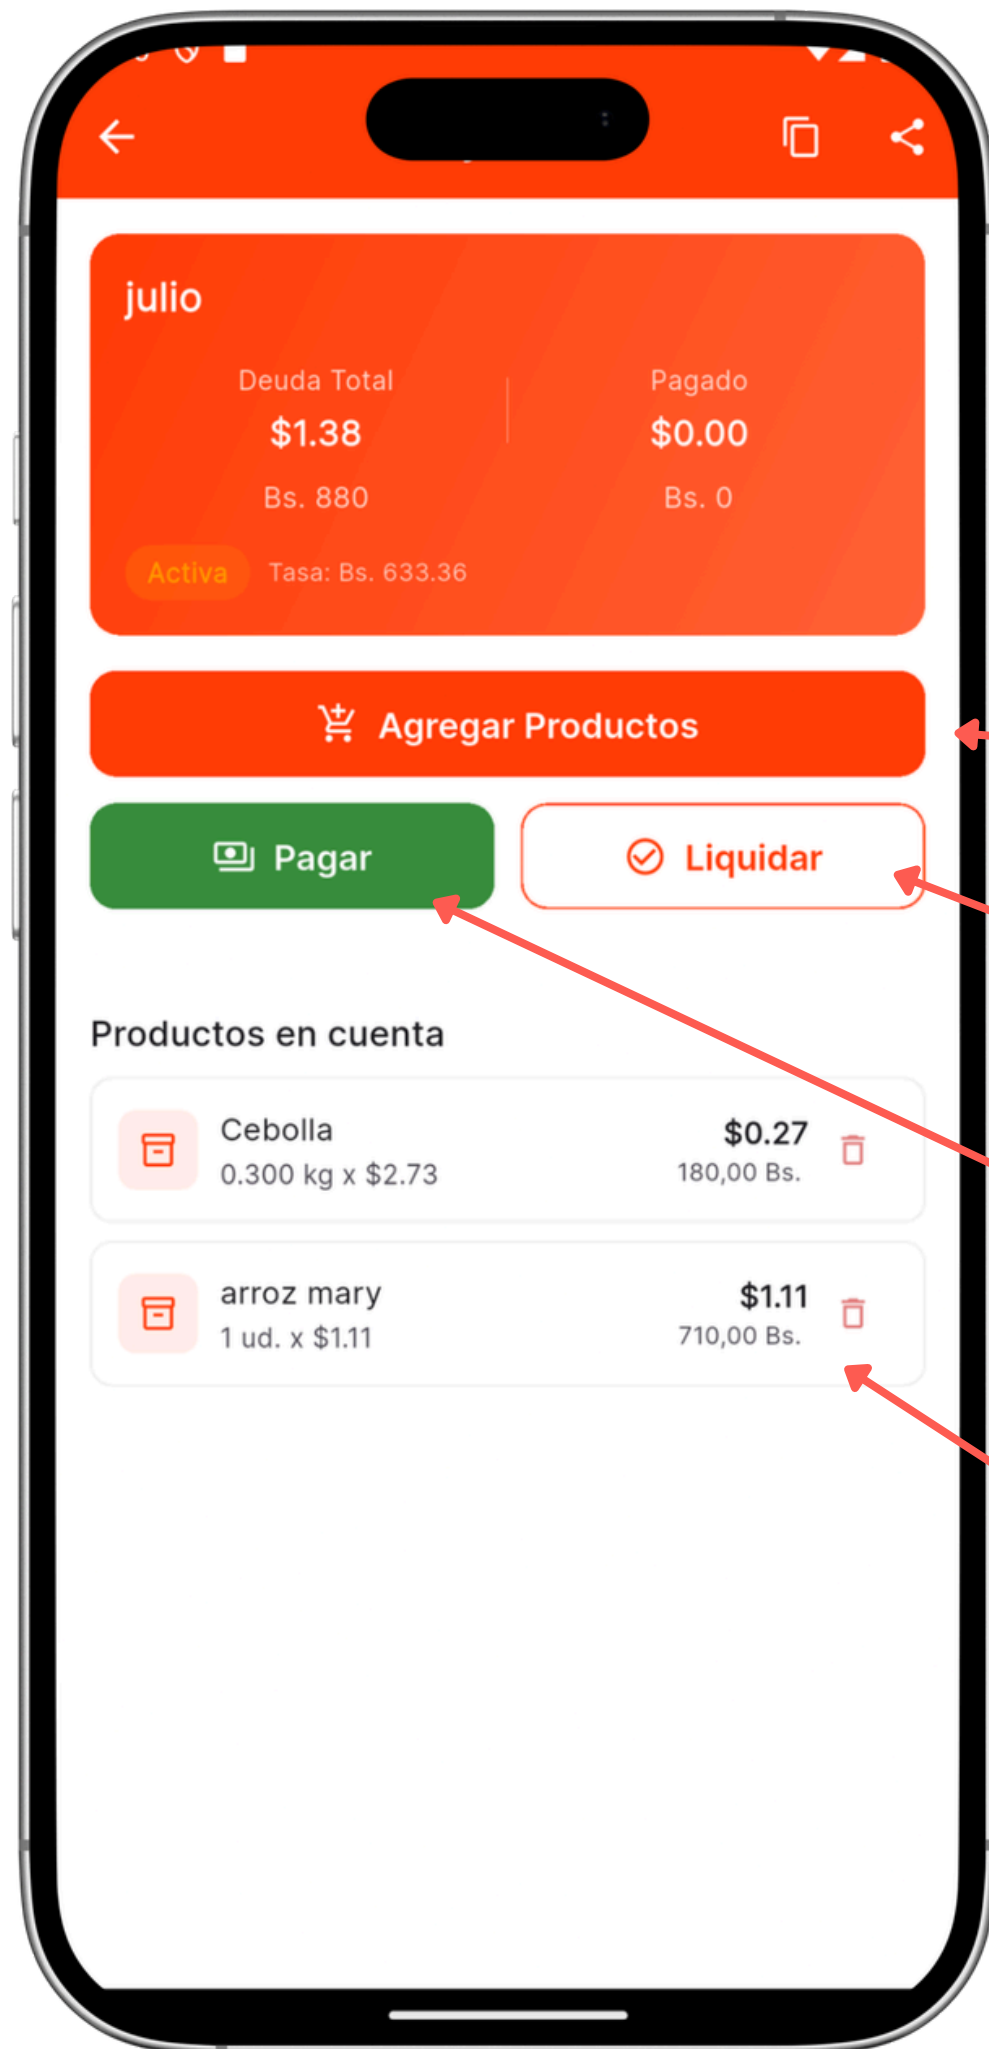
julio

Deuda Total
$1.38
Bs. 880

Pagado
$0.00
Bs. 0

Activa Tasa: Bs. 633.36

Agregar Productos

Pagar

Liquidar

Productos en cuenta

Cebolla
0.300 kg x $2.73
$0.27
180,00 Bs.

arroz mary
1 ud. x $1.11
$1.11
710,00 Bs.